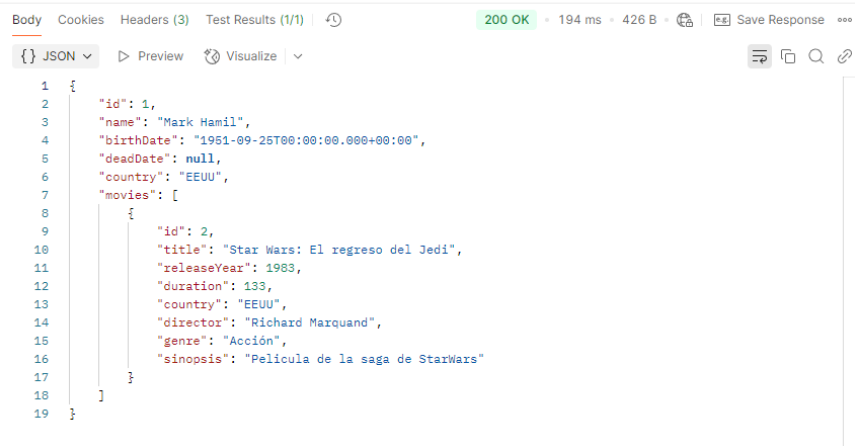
Body Cookies Headers (3) Test Results (1/1) 200 OK 194 ms 426 B Save Response

{} JSON Preview Visualize

1 {
2 "id": 1,
3 "name": "Mark Hamil",
4 "birthDate": "1951-09-25T00:00:00.000+00:00",
5 "deadDate": null,
6 "country": "EEUU",
7 "movies": [
8 {
9 "id": 2,
10 "title": "Star Wars: El regreso del Jedi",
11 "releaseYear": 1983,
12 "duration": 133,
13 "country": "EEUU",
14 "director": "Richard Marquand",
15 "genre": "Acción",
16 "sinopsis": "Pelicula de la saga de StarWars"
17 }
18 ]
19 }